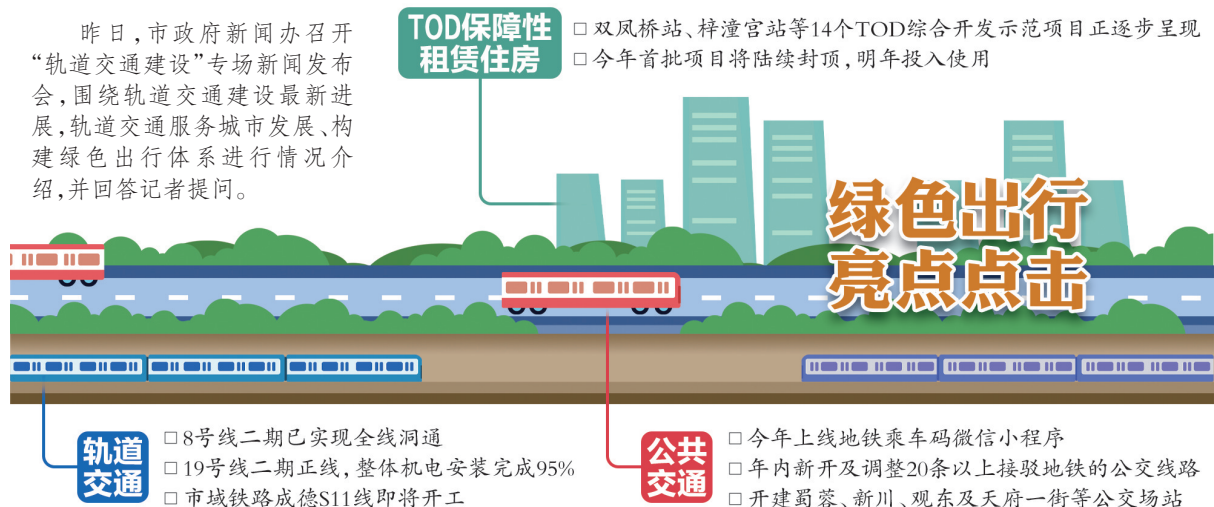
昨日，市政府新闻办召开“轨道交通建设”专场新闻发布会，围绕轨道交通建设最新进展，轨道交通服务城市发展、构建绿色出行体系进行情况介绍，并回答记者提问。

TOD保障性租赁住房

□ 双凤桥站、梓潼宫站等14个TOD综合开发示范项目正逐步呈现
□ 今年首批项目将陆续封顶，明年投入使用

绿色出行亮点点击

轨道交通

□ 8号线二期已实现全线洞通
□ 19号线二期正线，整体机电安装完成95%
□ 市域铁路成德S11线即将开工

公共交通

□ 今年上线地铁乘车码微信小程序
□ 年内新开及调整20条以上接驳地铁的公交线路
□ 开建蜀蓉、新川、观东及天府一街等公交场站